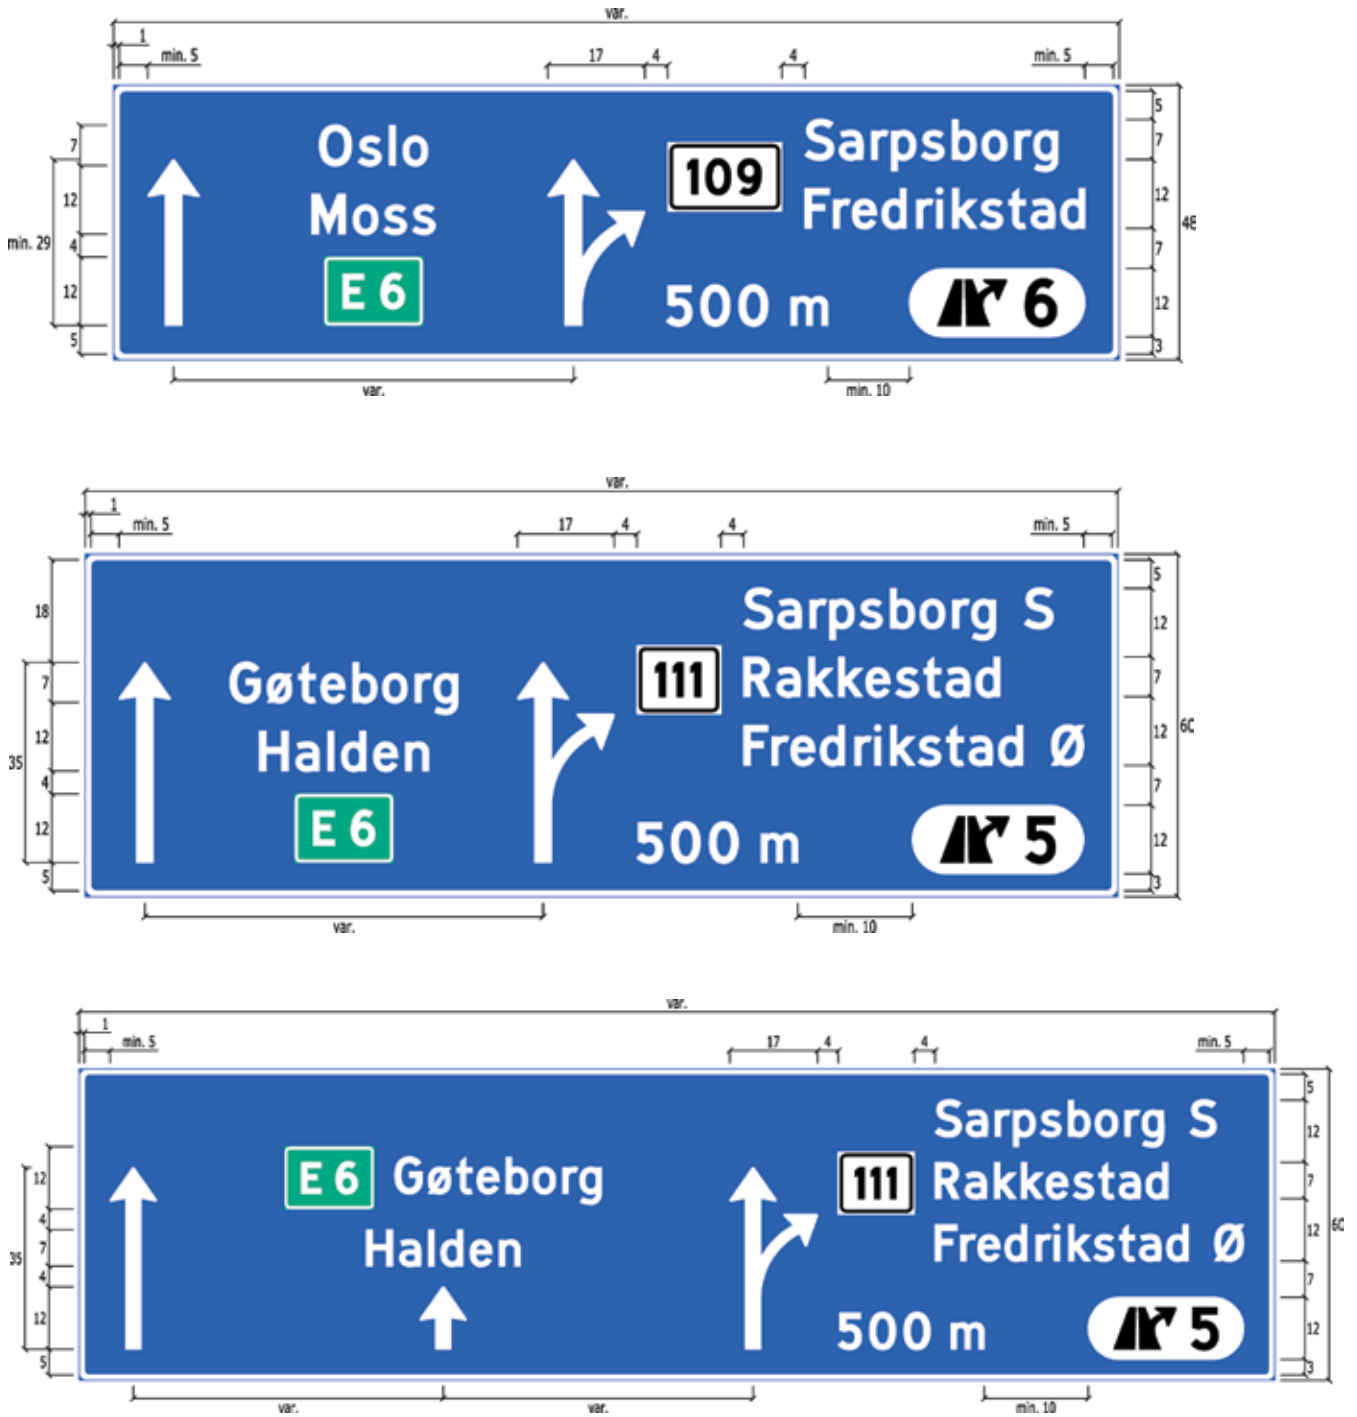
var.
1
min. 5
17
4
4
min. 5

7
12
min. 29
4
12
5

Oslo
Moss
E 6

109
Sarpsborg
Fredrikstad
500 m
6

5
7
12
48
7
12
3

var.
min. 10

var.
1
min. 5
17
4
4
min. 5

18
7
12
35
4
12
5

Gøteborg
Halden
E 6

Sarpsborg S
111
Rakkestad
Fredrikstad Ø
500 m
5

5
12
7
12
60
7
12
3

var.
min. 10

var.
1
min. 5
17
4
4
min. 5

12
4
7
35
4
12
5

E 6
Gøteborg
Halden

Sarpsborg S
111
Rakkestad
Fredrikstad Ø
500 m
5

5
12
7
12
60
7
12
3

var.
var.
min. 10